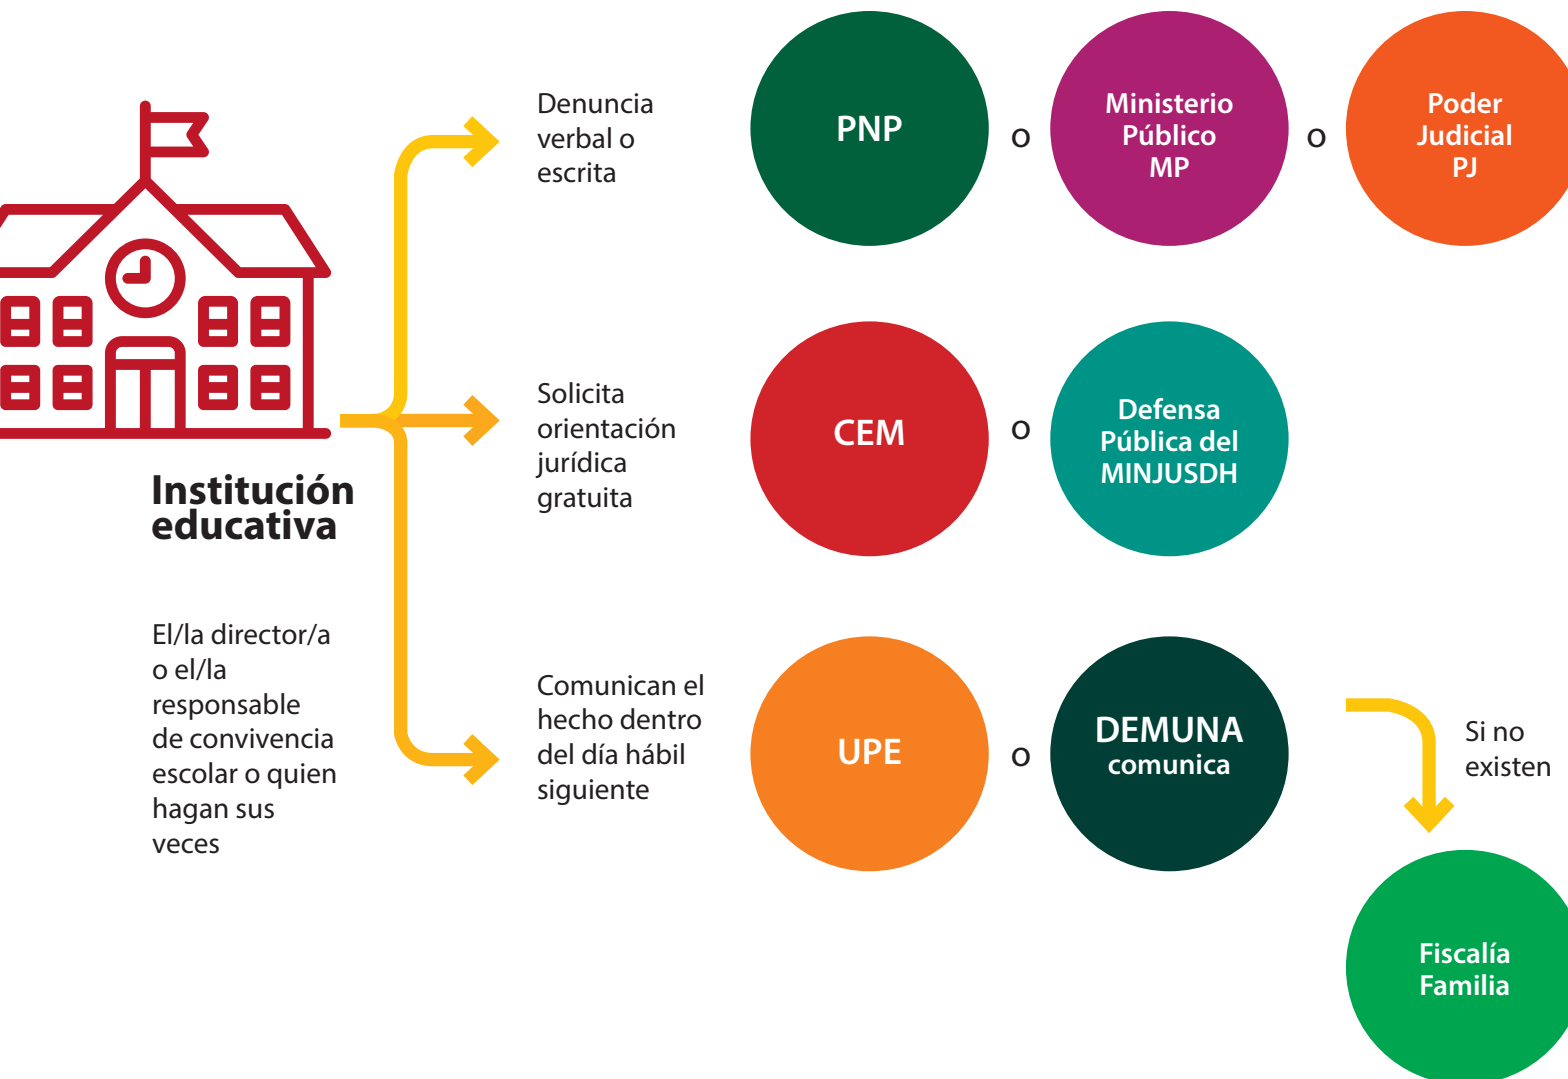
Institución educativa

El/la director/a o el/la responsable de convivencia escolar o quien hagan sus veces

Denuncia verbal o escrita

PNP

o

Ministerio Público MP

o

Poder Judicial PJ

Solicita orientación jurídica gratuita

CEM

o

Defensa Pública del MINJUSDH

Comunican el hecho dentro del día hábil siguiente

UPE

o

DEMUNA comunica

Si no existen

Fiscalía Familia